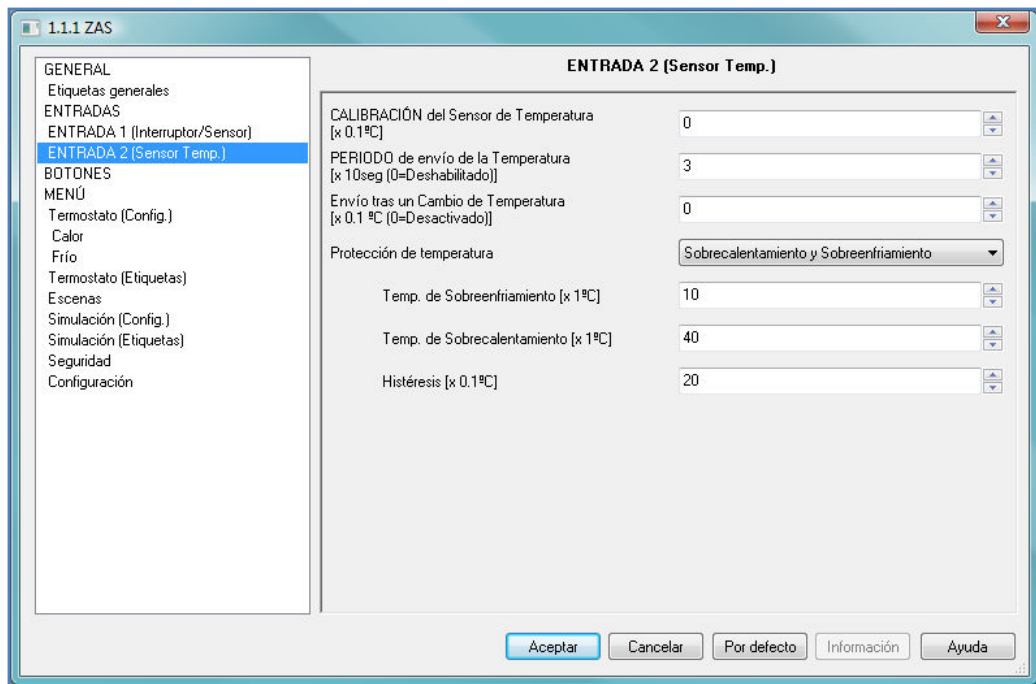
1.1.1 ZAS

GENERAL
Etiquetas generales
ENTRADAS
ENTRADA 1 (Interruptor/Sensor)
ENTRADA 2 (Sensor Temp.)
BOTONES
MENÚ
Termostato (Config.)
Calor
Frío
Termostato (Etiquetas)
Escenas
Simulación (Config.)
Simulación (Etiquetas)
Seguridad
Configuración

ENTRADA 2 (Sensor Temp.)

CALIBRACIÓN del Sensor de Temperatura [x 0.1ºC] 0

PERIODO de envío de la Temperatura [x 10seg (0=Deshabilitado)] 3

Envío tras un Cambio de Temperatura [x 0.1 ºC (0=Desactivado)] 0

Protección de temperatura Sobrecalentamiento y Sobreenfriamiento

Temp. de Sobreenfriamiento [x 1ºC] 10

Temp. de Sobrecalentamiento [x 1ºC] 40

Histéresis [x 0.1ºC] 20

Aceptar Cancelar Por defecto Información Ayuda